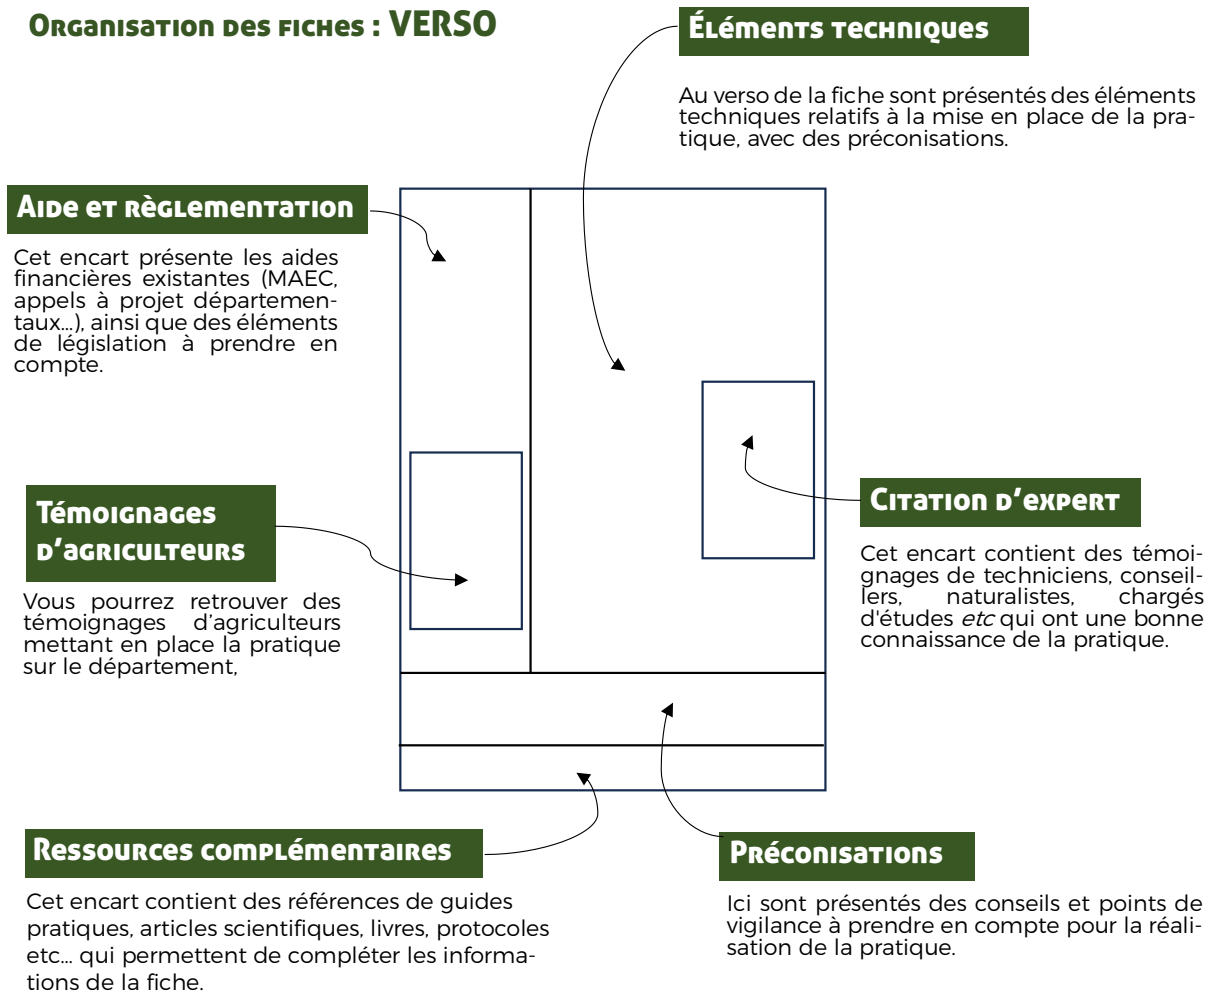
Organisation des fiches : VERSO

Éléments techniques

Au verso de la fiche sont présentés des éléments techniques relatifs à la mise en place de la pratique, avec des préconisations.

Aide et règlementation

Cet encart présente les aides financières existantes (MAEC, appels à projet départementaux...), ainsi que des éléments de législation à prendre en compte.

Citation d'expert

Cet encart contient des témoignages de techniciens, conseillers, naturalistes, chargés d'études *etc* qui ont une bonne connaissance de la pratique.

Témoignages d'agriculteurs

Vous pourrez retrouver des témoignages d'agriculteurs mettant en place la pratique sur le département,

Ressources complémentaires

Cet encart contient des références de guides pratiques, articles scientifiques, livres, protocoles etc... qui permettent de compléter les informations de la fiche.

Préconisations

Ici sont présentés des conseils et points de vigilance à prendre en compte pour la réalisation de la pratique.